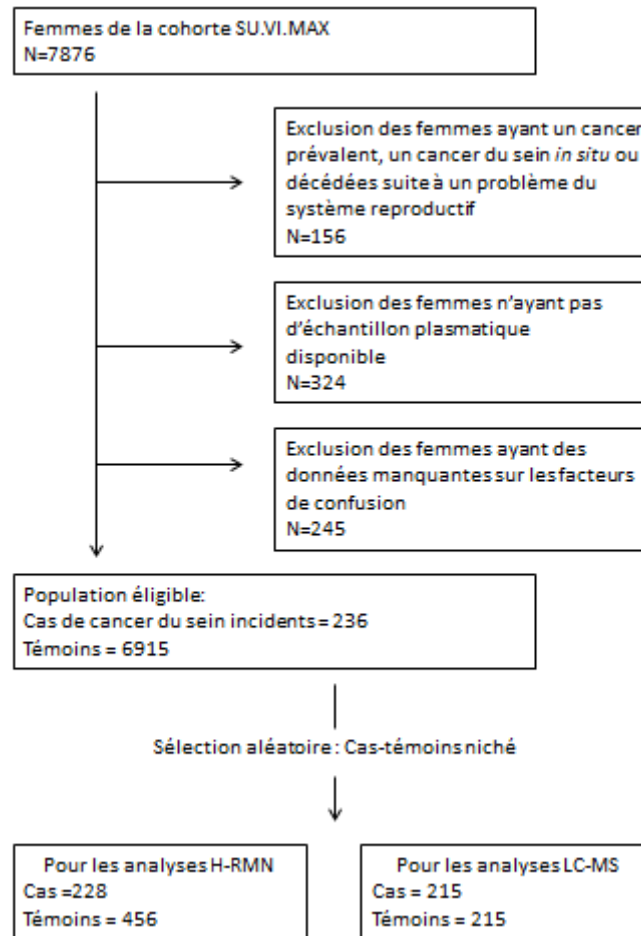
Femmes de la cohorte SU.VI.MAX
N=7876

Exclusion des femmes ayant un cancer prévalent, un cancer du sein *in situ* ou décédées suite à un problème du système reproductif
N=156

Exclusion des femmes n'ayant pas d'échantillon plasmatique disponible
N=324

Exclusion des femmes ayant des données manquantes sur les facteurs de confusion
N=245

Population éligible:
Cas de cancer du sein incidents = 236
Témoins = 6915

Sélection aléatoire : Cas-témoins niché

Pour les analyses H-RMN
Cas =228
Témoins = 456

Pour les analyses LC-MS
Cas = 215
Témoins = 215